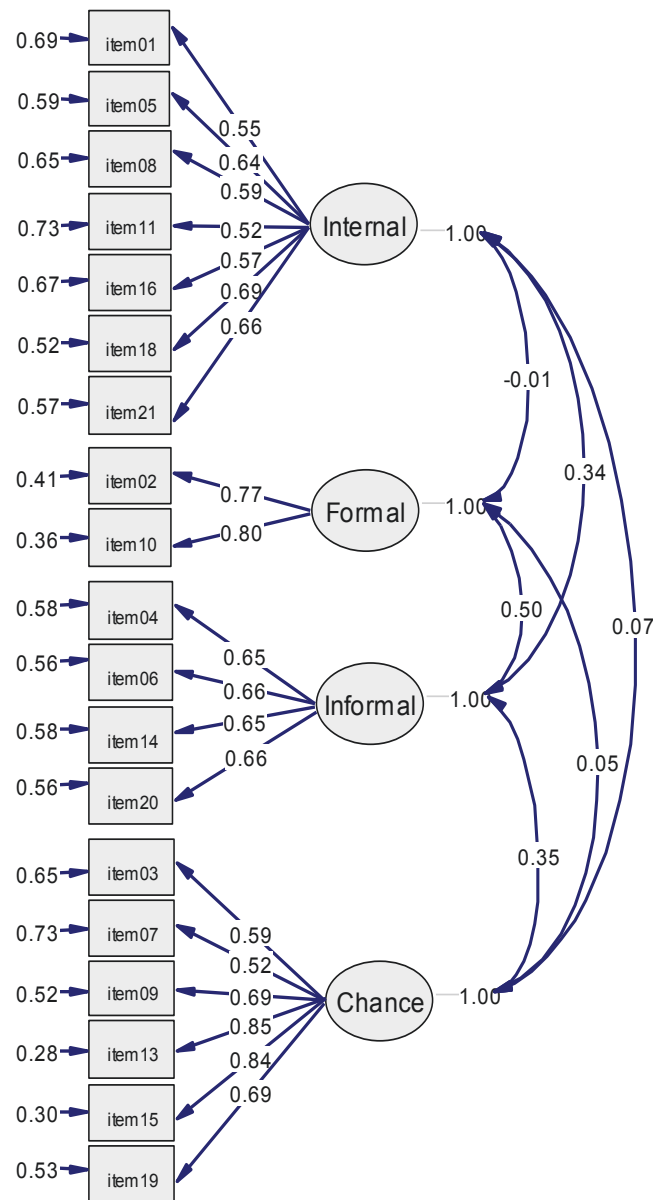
0.69 item01
0.59 item05
0.65 item08
0.73 item11
0.67 item16
0.52 item18
0.57 item21

0.55
0.64
0.59
0.52
0.57
0.69
0.66

Internal 1.00

0.41 item02
0.36 item10

0.77
0.80

Formal 1.00

0.58 item04
0.56 item06
0.58 item14
0.56 item20

0.65
0.66
0.65
0.66

Informal 1.00

0.65 item03
0.73 item07
0.52 item09
0.28 item13
0.30 item15
0.53 item19

0.59
0.52
0.69
0.85
0.84
0.69

Chance 1.00

-0.01
0.34
0.07
0.50
0.05
0.35